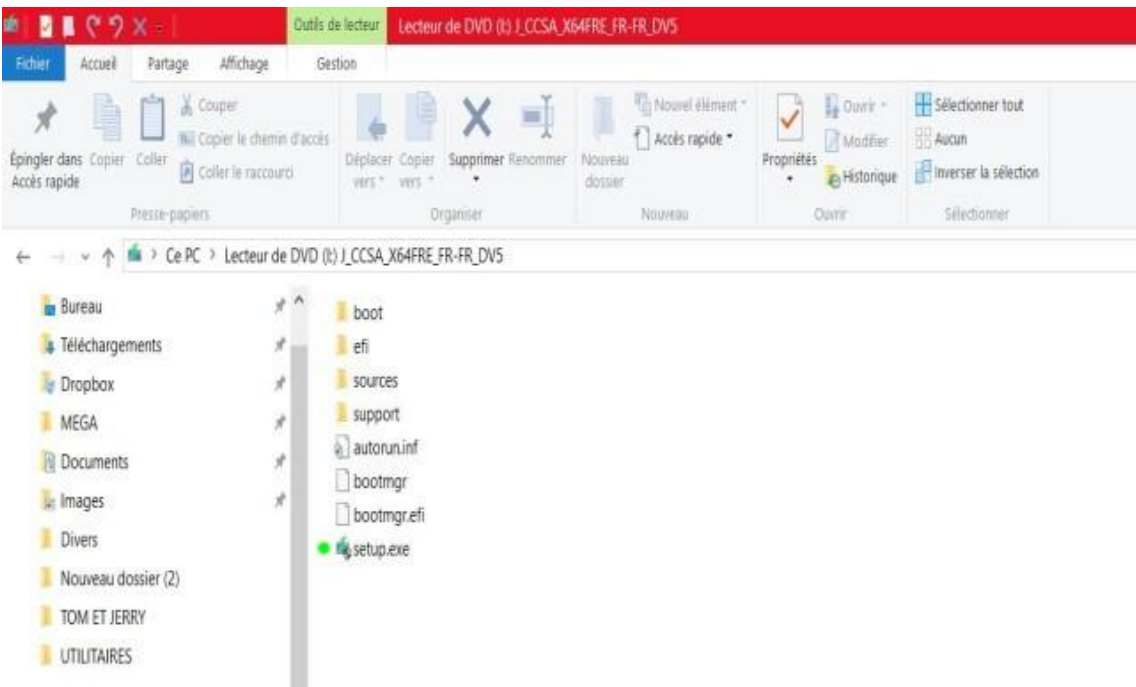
Outils de lecteur
Lecteur de DVD (I:) J_CCSA_X64FRE_FR-FR_DV5

Fichier
Accueil
Partage
Affichage
Gestion

Épingler dans Accès rapide
Copier
Coller
Couper
Copier le chemin d'accès
Coller le raccourci
Presse-papiers

Déplacer vers
Copier vers
Supprimer
Renommer
Organiser

Nouveau dossier
Nouvel élément
Accès rapide
Nouveau

Propriétés
Ouvrir
Modifier
Historique
Ouvrir

Sélectionner tout
Aucun
Inverser la sélection
Sélectionner

Ce PC > Lecteur de DVD (I:) J_CCSA_X64FRE_FR-FR_DV5

Bureau
Téléchargements
Dropbox
MEGA
Documents
Images
Divers
Nouveau dossier (2)
TOM ET JERRY
UTILITAIRES

boot
efi
sources
support
autorun.inf
bootmgr
bootmgr.efi
setup.exe